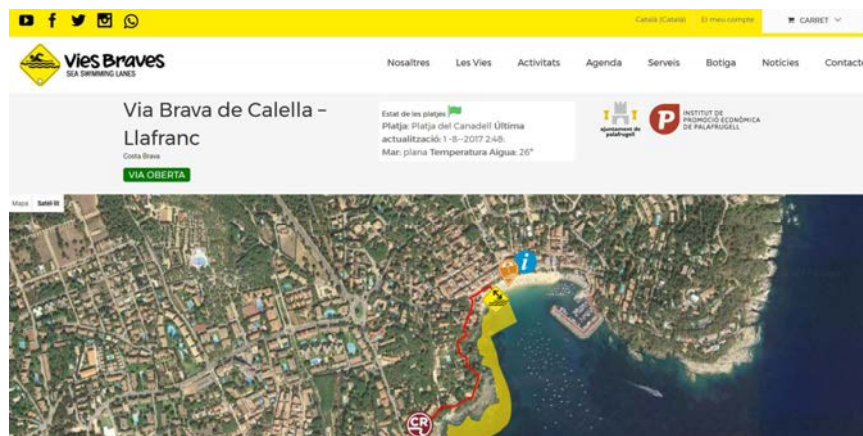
Català (Català) El meu compte CARRET

Vies Braves
SEA SWIMMING LANES

Nosaltres Les Vies Activitats Agenda Serveis Botiga Notícies Contacte

Via Brava de Calella – Llafranc
Costa Brava
VIA OBERTA

Estat de les platjes
Platja: Platja del Canadell Última actualització: 1-8-2017 2:48
Mar: plana Temperatura Aigua: 26°

Ajuntament de Palafrugell

INSTITUT DE PROMOCIÓ ECONÒMICA DE PALAFRUGELL

Mapa Satèl·lit

CR